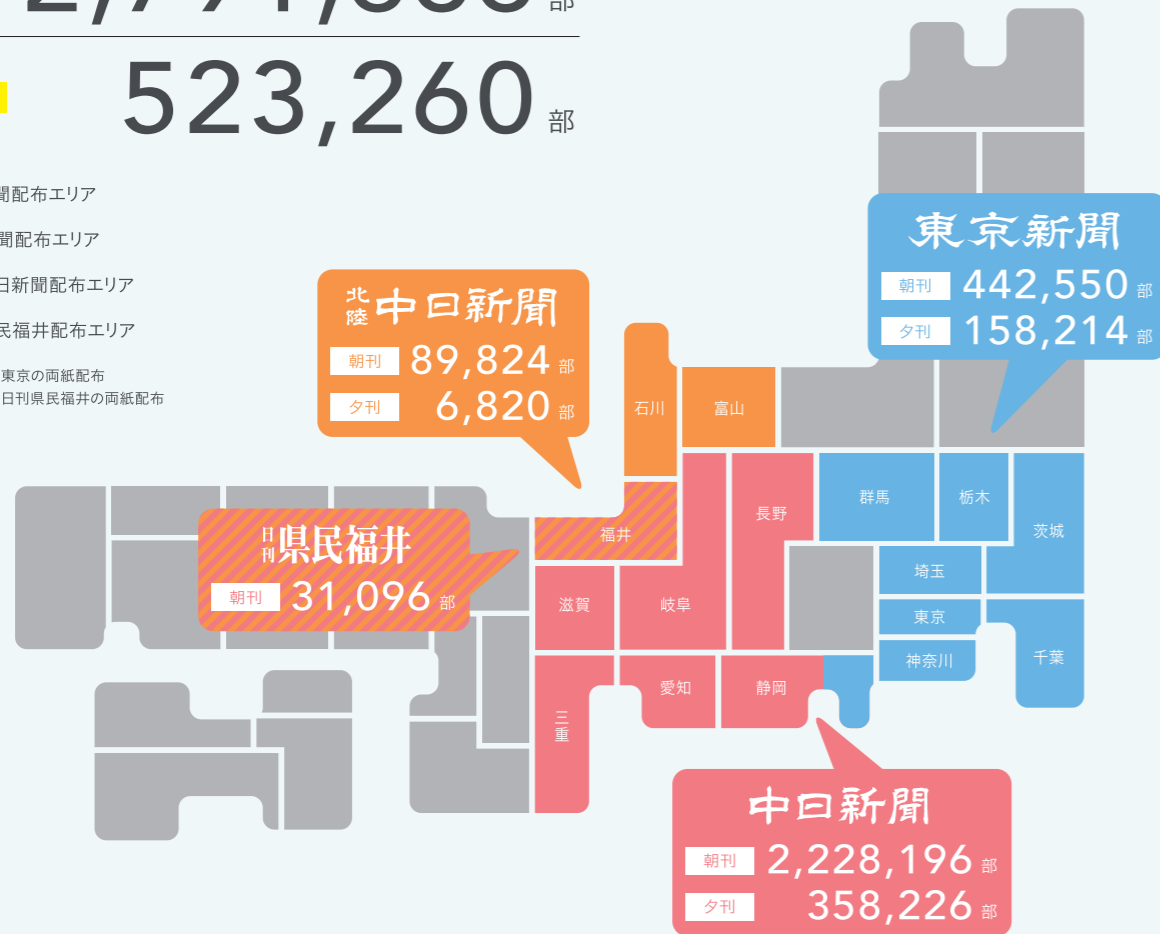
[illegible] 部

523,260 部

聞配布エリア

聞配布エリア

日新聞配布エリア

民福井配布エリア

東京の両紙配布

日刊県民福井の両紙配布

北陸 中日新聞
朝刊 89,824 部
夕刊 6,820 部

東京新聞
朝刊 442,550 部
夕刊 158,214 部

日刊 県民福井
朝刊 31,096 部

中日新聞
朝刊 2,228,196 部
夕刊 358,226 部

石川
富山
福井
長野
群馬
栃木
茨城
埼玉
東京
千葉
神奈川
滋賀
岐阜
愛知
静岡
三重